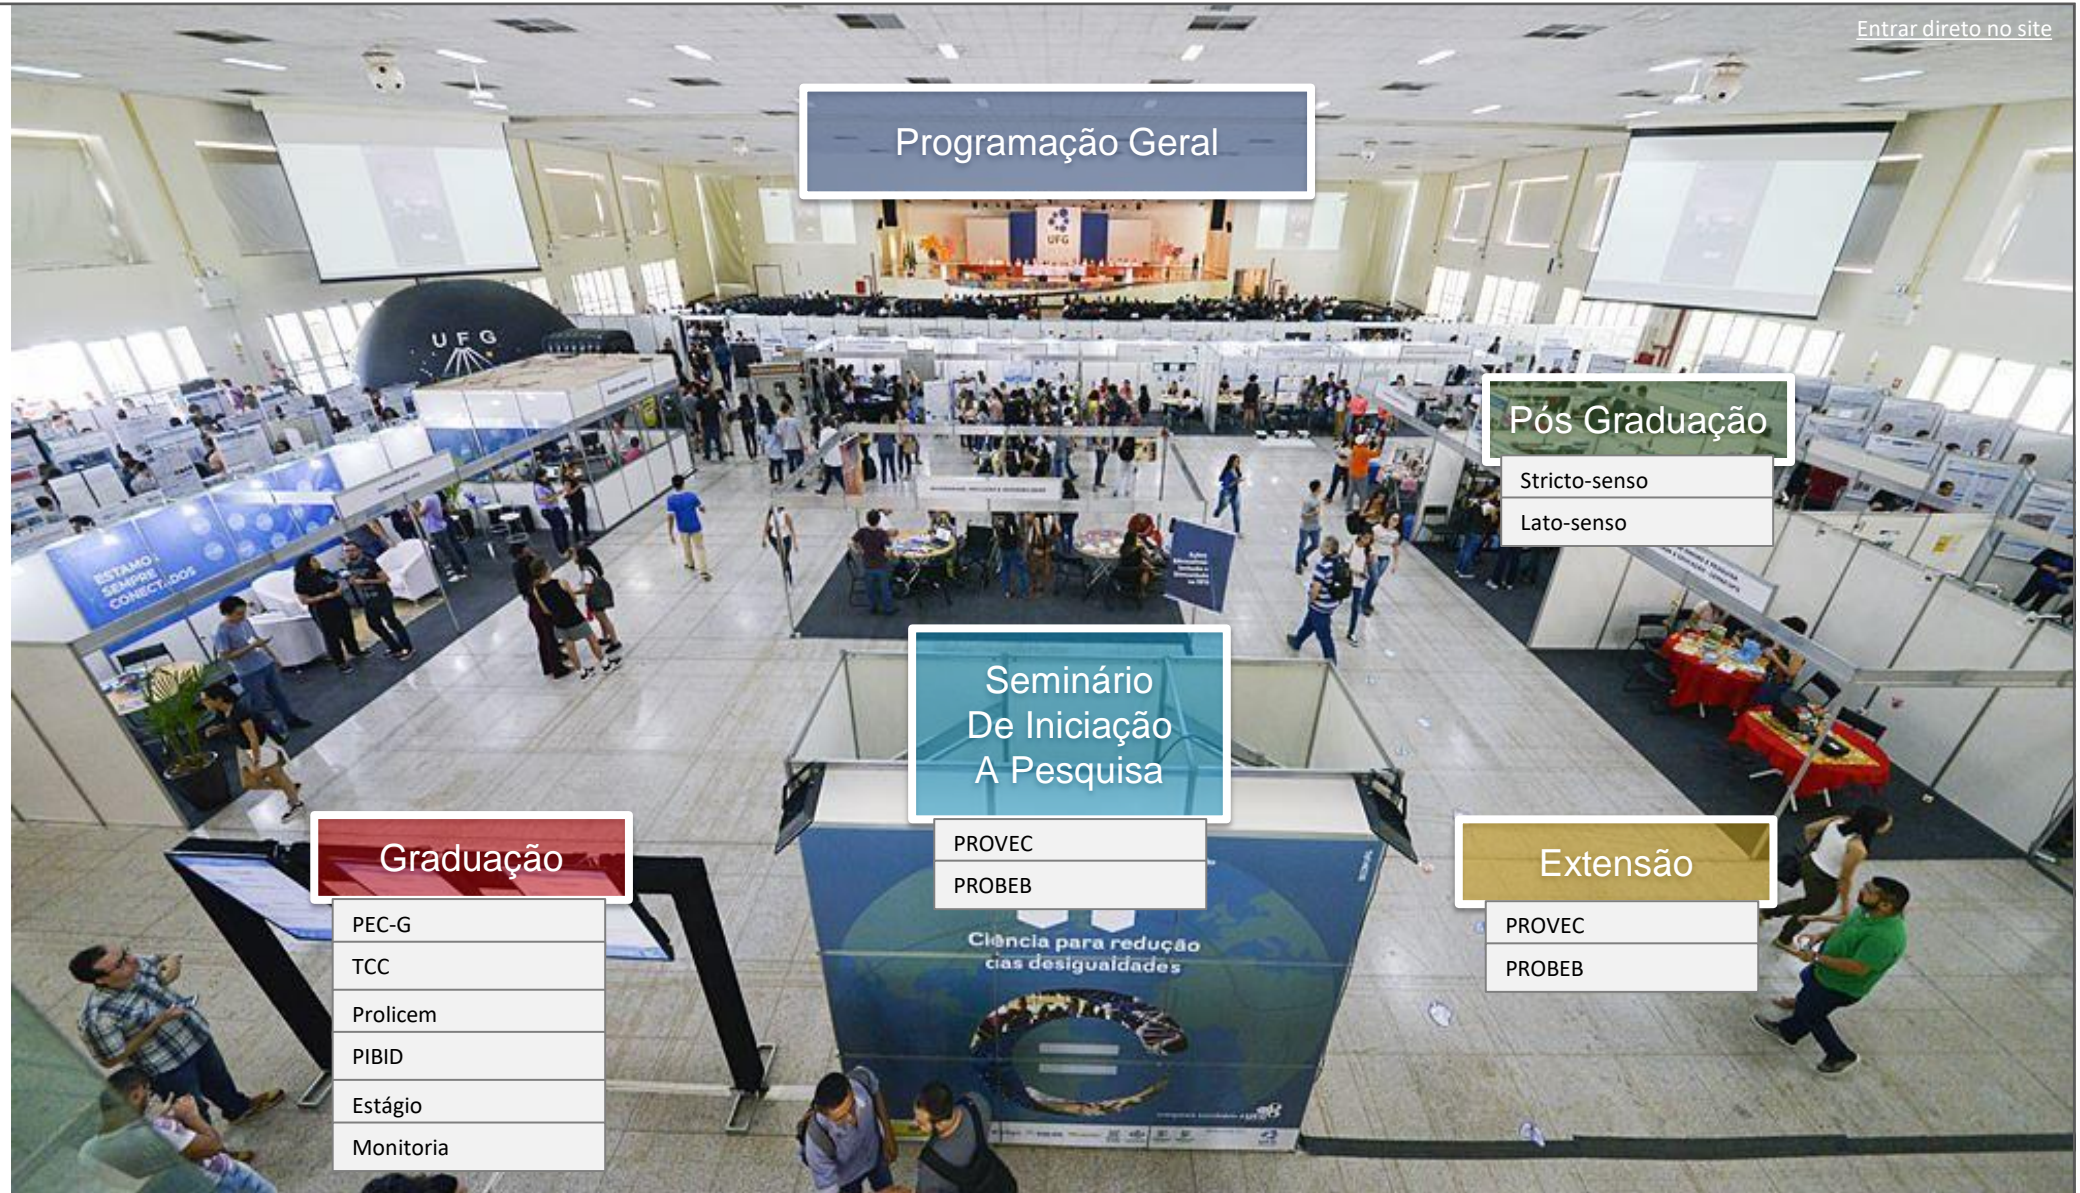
Entrar direto no site

Programação Geral

UFG

Pós Graduação
Stricto-senso
Lato-senso

ESTAMOS SEMPRE CONECTADOS

Seminário De Iniciação A Pesquisa
PROVEC
PROBEB

Graduação
PEC-G
TCC
Prolicem
PIBID
Estágio
Monitoria

Extensão
PROVEC
PROBEB

Ciência para redução das desigualdades